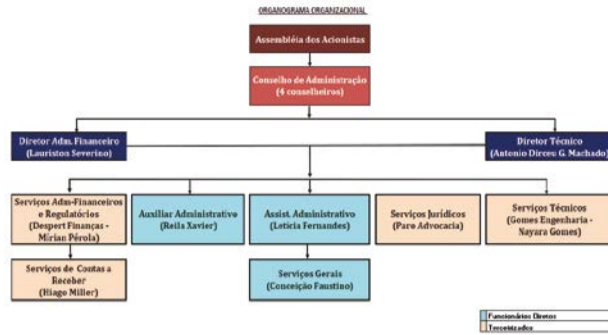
ORGANOGRAMA ORGANIZACIONAL

Assembléia dos Acionistas

Conselho de Administração
(4 conselheiros)

Diretor Adm. Financeiro
(Lauriston Severino)

Diretor Técnico
(Antonio Dirceu G. Machado)

Serviços Adm-Financeiros e Regulatórios
(Despert Finanças - Mirian Pérola)

Auxiliar Administrativo
(Reila Xavier)

Assist. Administrativo
(Leticia Fernandes)

Serviços Jurídicos
(Paro Advocacia)

Serviços Técnicos
(Gomes Engenharia - Nayara Gomes)

Serviços de Contas a Receber
(Hiago Miller)

Serviços Gerais
(Conceição Faustino)

Funcionários Diretos
Terceirizados